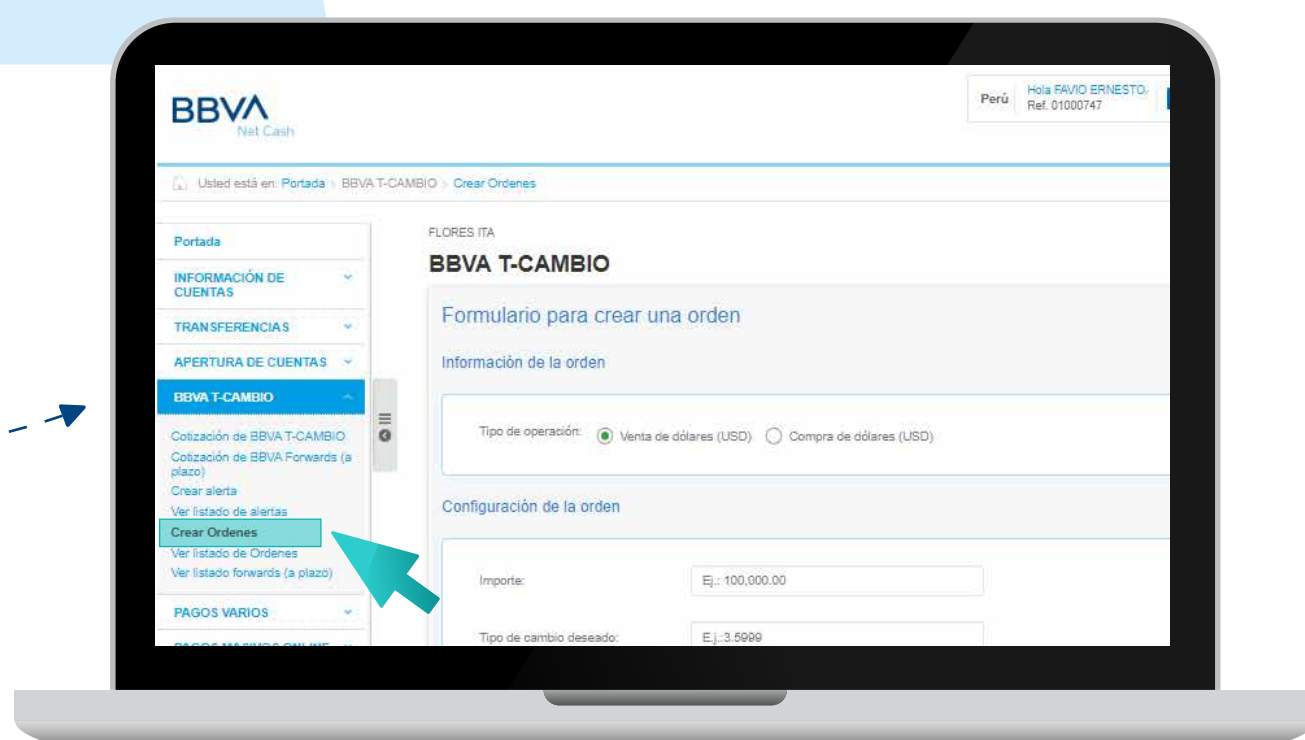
BBVA
Net Cash

Perú Hola FAVIO ERNESTO
Ref. 01000747

Usted está en: Portada > BBVA T-CAMBIO > Crear Ordenes

Portada
INFORMACIÓN DE CUENTAS
TRANSFERENCIAS
APERTURA DE CUENTAS
BBVA T-CAMBIO
Cotización de BBVA T-CAMBIO
Cotización de BBVA Forwards (a plazo)
Crear alerta
Ver listado de alertas
Crear Ordenes
Ver listado de Ordenes
Ver listado forwards (a plazo)
PAGOS VARIOS
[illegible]

FLORES ITA
BBVA T-CAMBIO

Formulario para crear una orden

Información de la orden

Tipo de operación: Venta de dólares (USD) Compra de dólares (USD)

Configuración de la orden

Importe: Ej.: 100,000.00

Tipo de cambio deseado: Ej.:3.5999